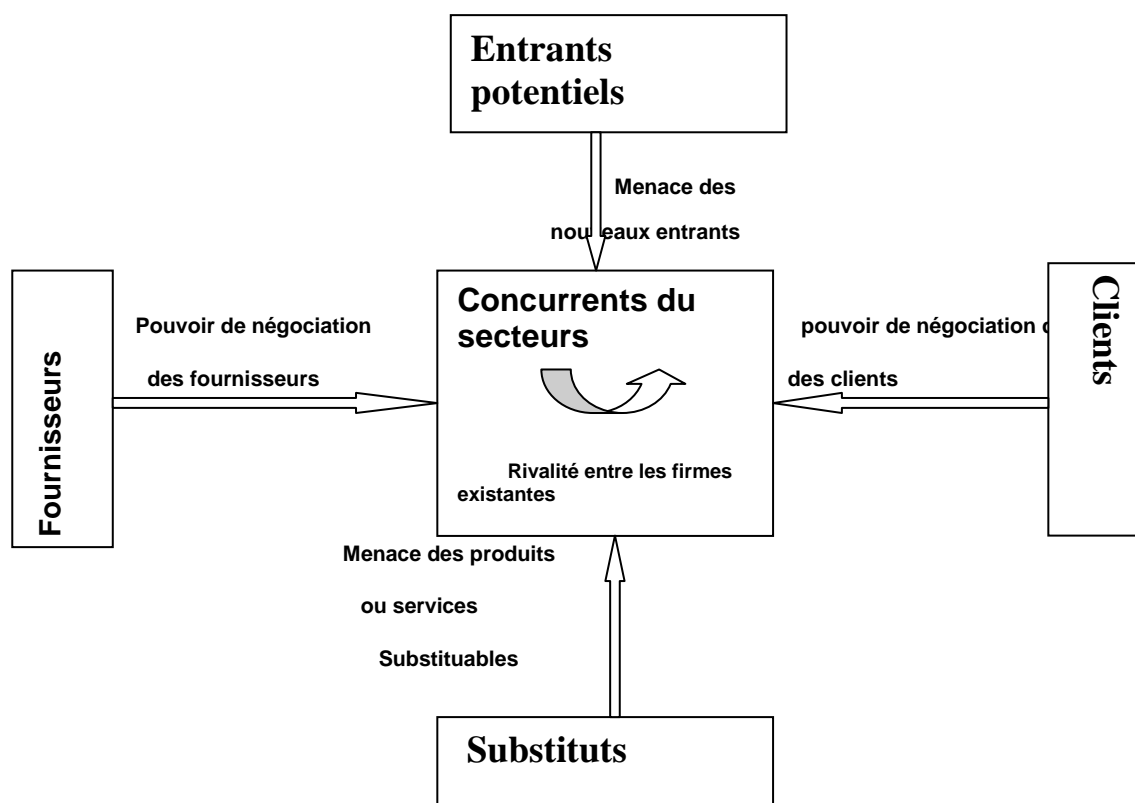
Entrants potentiels

Menace des

nou eaux entrants

Fournisseurs

Pouvoir de négociation

des fournisseurs

Concurrents du secteurs

Rivalité entre les firmes existantes

pouvoir de négociation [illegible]

des clients

Clients

Menace des produits

ou services

Substituables

Substituts